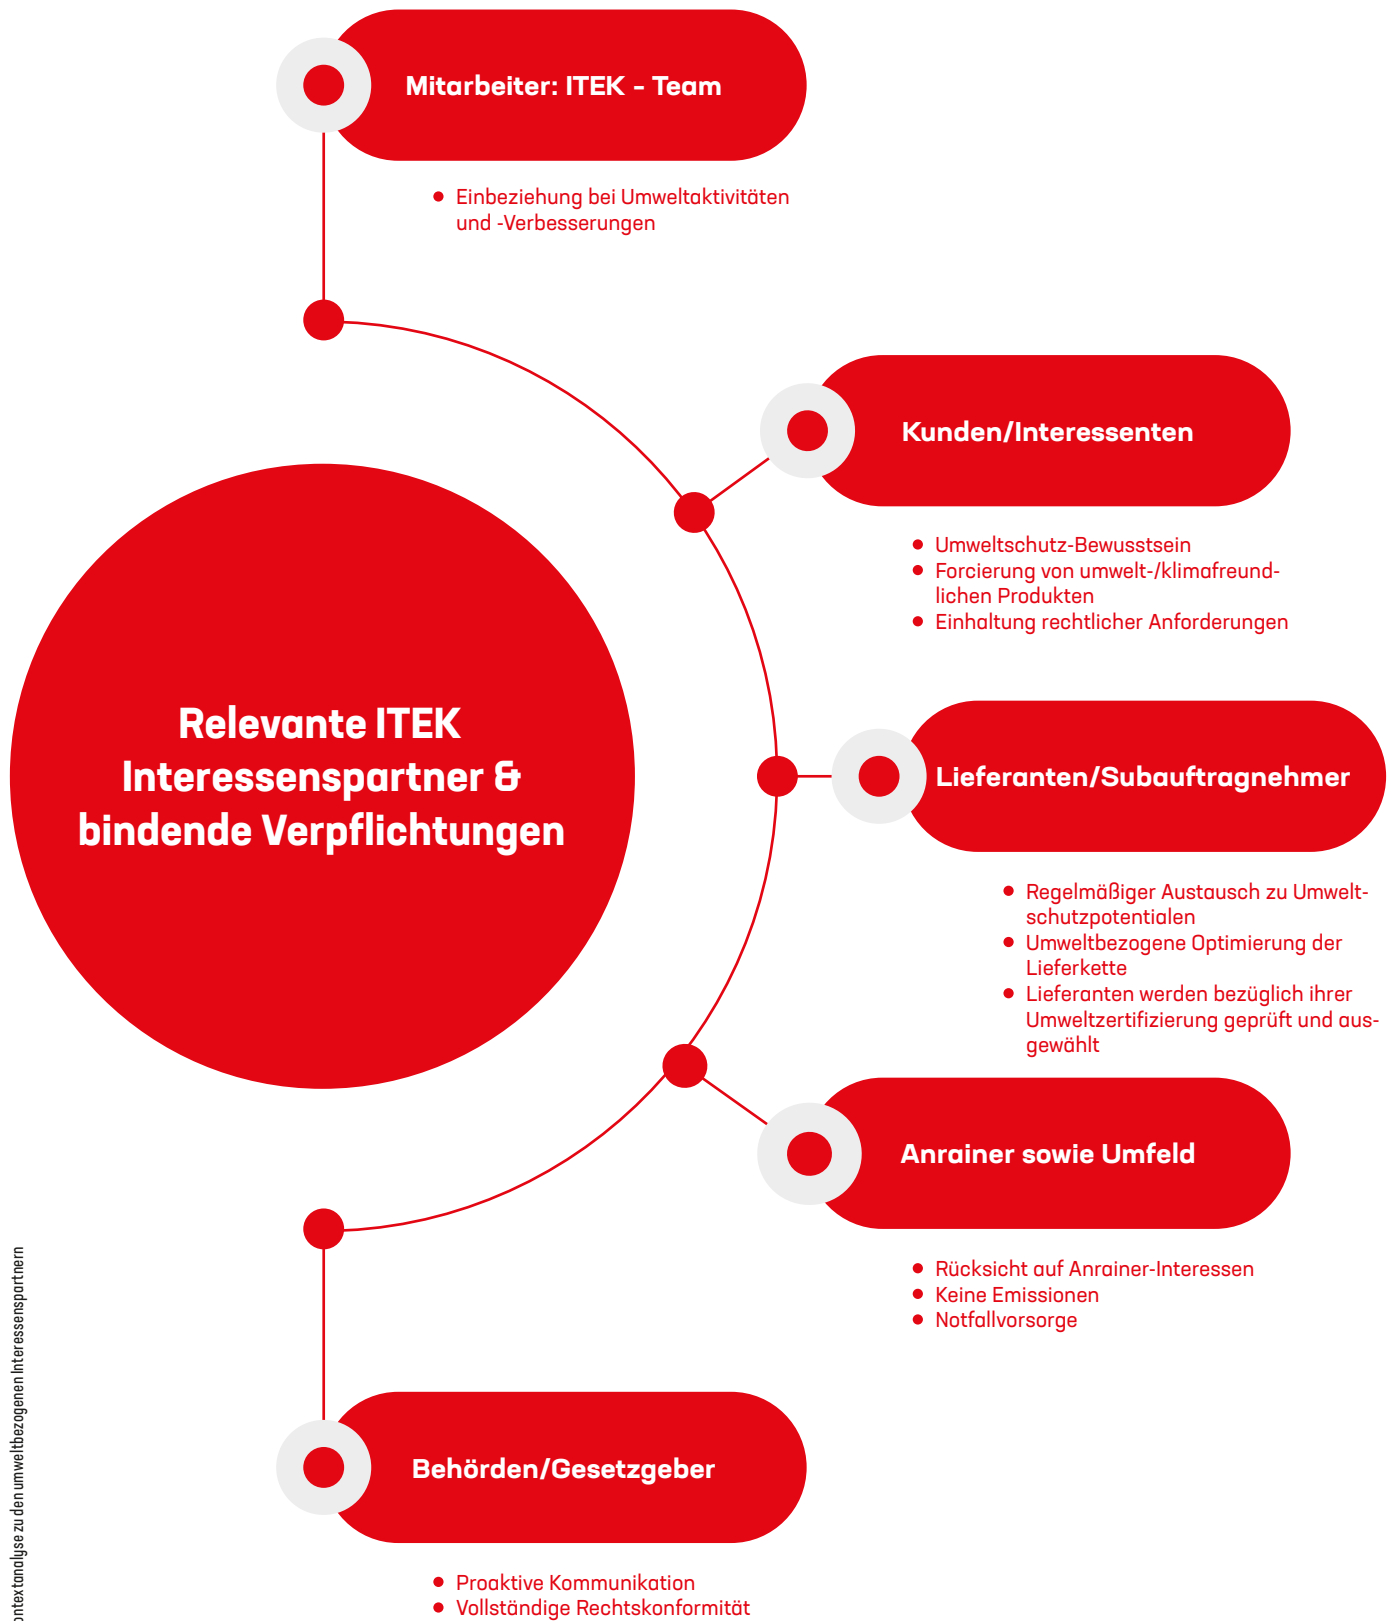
Mitarbeiter: ITEK - Team

Einbeziehung bei Umweltaktivitäten und -Verbesserungen

Kunden/Interessenten

Umweltschutz-Bewusstsein
Forcierung von umwelt-/klimafreundlichen Produkten
Einhaltung rechtlicher Anforderungen

Relevante ITEK Interessenspartner & bindende Verpflichtungen

Lieferanten/Subauftragnehmer

Regelmäßiger Austausch zu Umweltschutzpotentialen
Umweltbezogene Optimierung der Lieferkette
Lieferanten werden bezüglich ihrer Umweltzertifizierung geprüft und ausgewählt

Anrainer sowie Umfeld

Rücksicht auf Anrainer-Interessen
Keine Emissionen
Notfallvorsorge

Behörden/Gesetzgeber

Proaktive Kommunikation
Vollständige Rechtskonformität

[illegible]ontextanalyse zu den umweltbezogenen Interessenspartnern